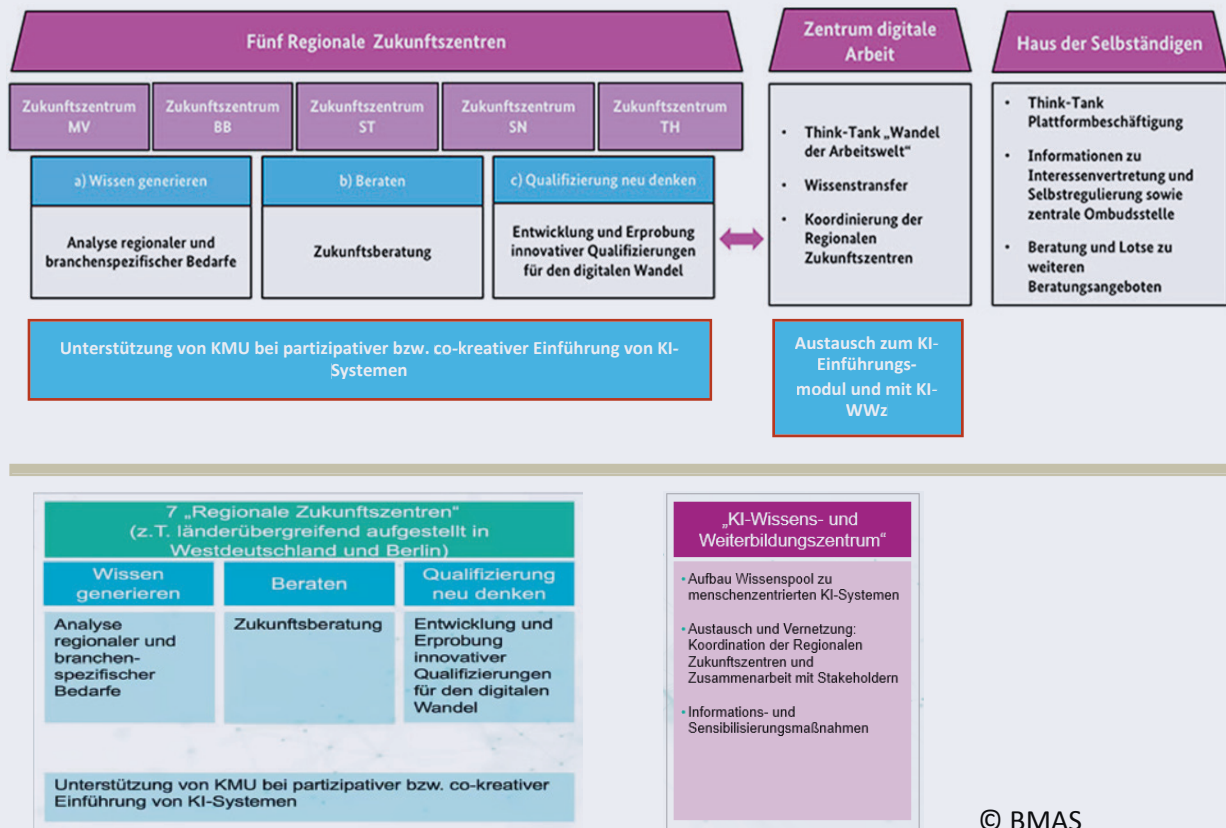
Fünf Regionale Zukunftszentren

Zentrum digitale Arbeit

Haus der Selbständigen

Zukunftszentrum MV

Zukunftszentrum BB

Zukunftszentrum ST

Zukunftszentrum SN

Zukunftszentrum TH

a) Wissen generieren

Analyse regionaler und branchenspezifischer Bedarfe

b) Beraten

Zukunftsberatung

c) Qualifizierung neu denken

Entwicklung und Erprobung innovativer Qualifizierungen für den digitalen Wandel

- Think-Tank „Wandel der Arbeitswelt"
- Wissenstransfer
- Koordinierung der Regionalen Zukunftszentren

- Think-Tank Plattformbeschäftigung
- Informationen zu Interessenvertretung und Selbstregulierung sowie zentrale Ombudsstelle
- Beratung und Lotse zu weiteren Beratungsangeboten

Unterstützung von KMU bei partizipativer bzw. co-kreativer Einführung von KI-Systemen

Austausch zum KI-Einführungsmodul und mit KI-WWz

7 „Regionale Zukunftszentren" (z.T. länderübergreifend aufgestellt in Westdeutschland und Berlin)

Wissen generieren

Beraten

Qualifizierung neu denken

Analyse regionaler und branchenspezifischer Bedarfe

Zukunftsberatung

Entwicklung und Erprobung innovativer Qualifizierungen für den digitalen Wandel

Unterstützung von KMU bei partizipativer bzw. co-kreativer Einführung von KI-Systemen

„KI-Wissens- und Weiterbildungszentrum"

- Aufbau Wissenspool zu menschenzentrierten KI-Systemen
- Austausch und Vernetzung: Koordination der Regionalen Zukunftszentren und Zusammenarbeit mit Stakeholdern
- Informations- und Sensibilisierungsmaßnahmen

© BMAS